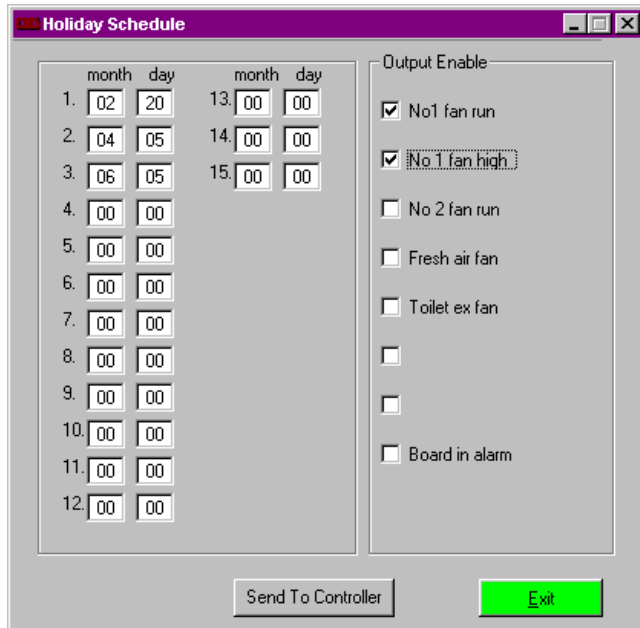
Holiday Schedule

| | month | day |
|---|---|---|
| 1. | 02 | 20 |
| 2. | 04 | 05 |
| 3. | 06 | 05 |
| 4. | 00 | 00 |
| 5. | 00 | 00 |
| 6. | 00 | 00 |
| 7. | 00 | 00 |
| 8. | 00 | 00 |
| 9. | 00 | 00 |
| 10. | 00 | 00 |
| 11. | 00 | 00 |
| 12. | 00 | 00 |

| | month | day |
|---|---|---|
| 13. | 00 | 00 |
| 14. | 00 | 00 |
| 15. | 00 | 00 |

Output Enable

☑ No1 fan run
☑ No 1 fan high
☐ No 2 fan run
☐ Fresh air fan
☐ Toilet ex fan
☐
☐
☐ Board in alarm

Send To Controller

Exit